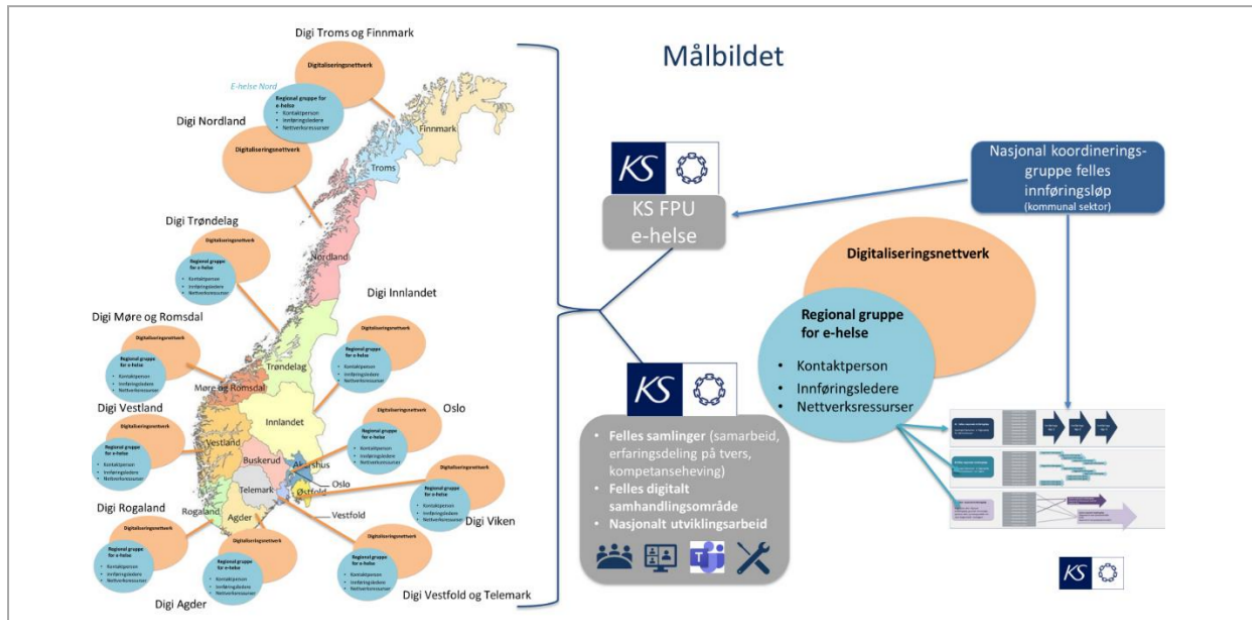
Målbildet

Digi Troms og Finnmark

Digitaliseringsnettverk

E-helse Nord

Regional gruppe for e-helse
• Kontaktperson
• Innføringsledere
• Nettverksressurser

Digi Nordland

Digitaliseringsnettverk

Finnmark

Troms

Nordland

Digi Trøndelag

Digitaliseringsnettverk

Regional gruppe for e-helse
• Kontaktperson
• Innføringsledere
• Nettverksressurser

Digi Innlandet

Digitaliseringsnettverk

Regional gruppe for e-helse
• Kontaktperson
• Innføringsledere
• Nettverksressurser

Digi Møre og Romsdal

Digitaliseringsnettverk

Regional gruppe for e-helse
• Kontaktperson
• Innføringsledere
• Nettverksressurser

Trøndelag

Møre og Romsdal

Digi Vestland

Digitaliseringsnettverk

Regional gruppe for e-helse
• Kontaktperson
• Innføringsledere
• Nettverksressurser

Vestland

Innlandet

Oslo

Digitaliseringsnettverk

Regional gruppe for e-helse
• Kontaktperson
• Innføringsledere
• Nettverksressurser

Buskerud

Akershus

Oslo

Østfold

Telemark

Digitaliseringsnettverk

Regional gruppe for e-helse
• Kontaktperson
• Innføringsledere
• Nettverksressurser

Digi Viken

Digi Rogaland

Rogaland

Agder

Vestfold

Digitaliseringsnettverk

Regional gruppe for e-helse
• Kontaktperson
• Innføringsledere
• Nettverksressurser

Digitaliseringsnettverk

Regional gruppe for e-helse
• Kontaktperson
• Innføringsledere
• Nettverksressurser

Digitaliseringsnettverk

Regional gruppe for e-helse
• Kontaktperson
• Innføringsledere
• Nettverksressurser

Digi Agder

Digi Vestfold og Telemark

KS

KS FPU e-helse

Nasjonal koordineringsgruppe felles innføringsløp (kommunal sektor)

Digitaliseringsnettverk

Regional gruppe for e-helse
• Kontaktperson
• Innføringsledere
• Nettverksressurser

KS

• Felles samlinger (samarbeid, erfaringsdeling på tvers, kompetanseheving)
• Felles digitalt samhandlingsområde
• Nasjonalt utviklingsarbeid

KS